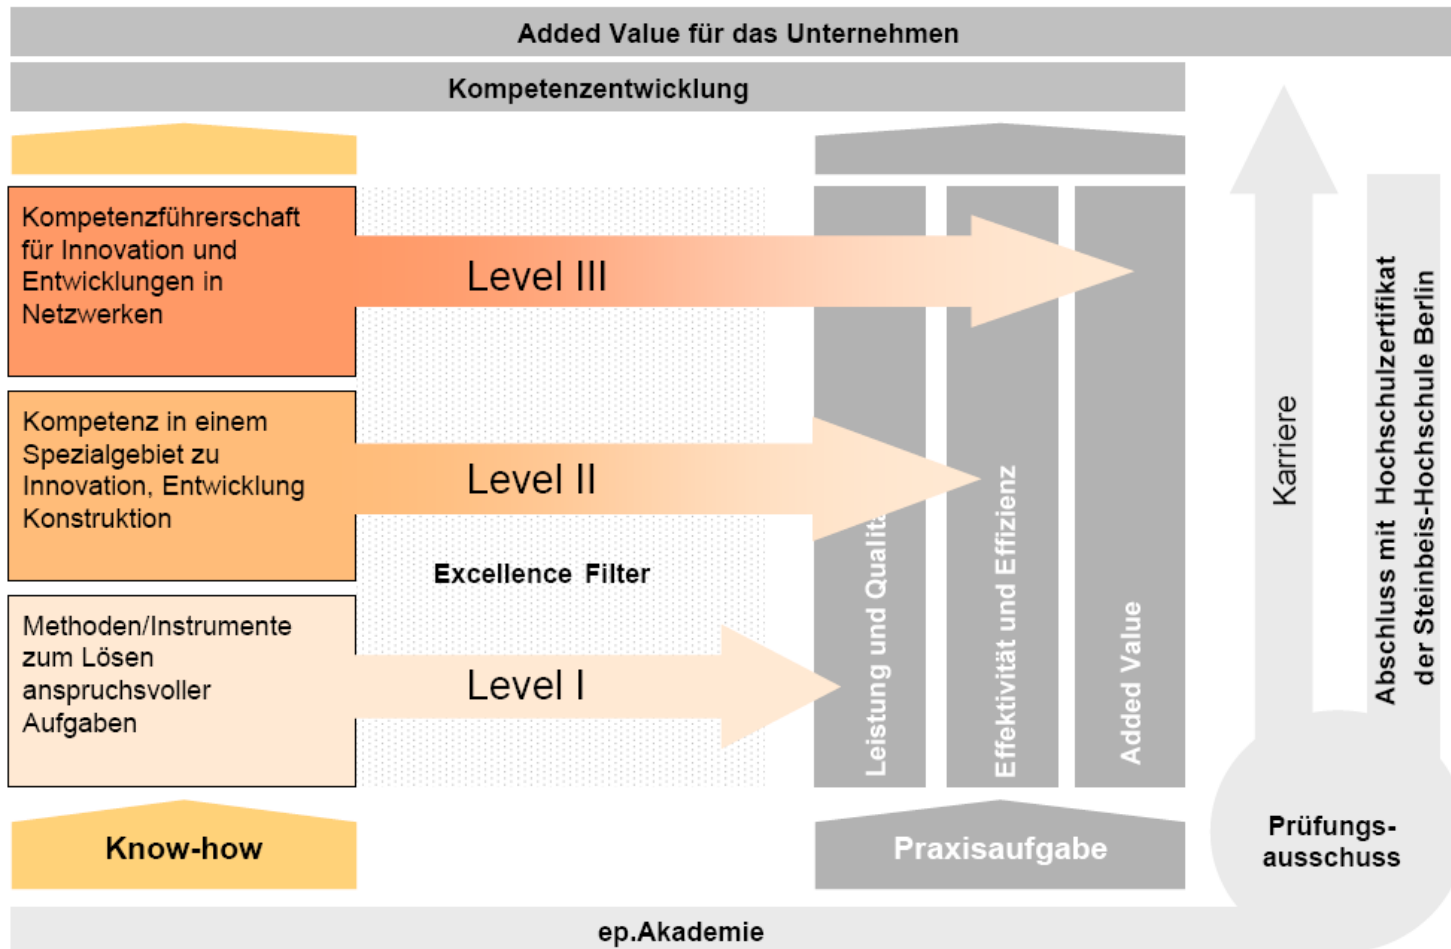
Added Value für das Unternehmen

Kompetenzentwicklung

Kompetenzführerschaft für Innovation und Entwicklungen in Netzwerken

Level III

Kompetenz in einem Spezialgebiet zu Innovation, Entwicklung Konstruktion

Level II

Excellence Filter

Methoden/Instrumente zum Lösen anspruchsvoller Aufgaben

Level I

Leistung und Qualit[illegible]

Effektivität und Effizienz

Added Value

Karriere

Abschluss mit Hochschulzertifikat der Steinbeis-Hochschule Berlin

Know-how

Praxisaufgabe

Prüfungs-ausschuss

ep.Akademie